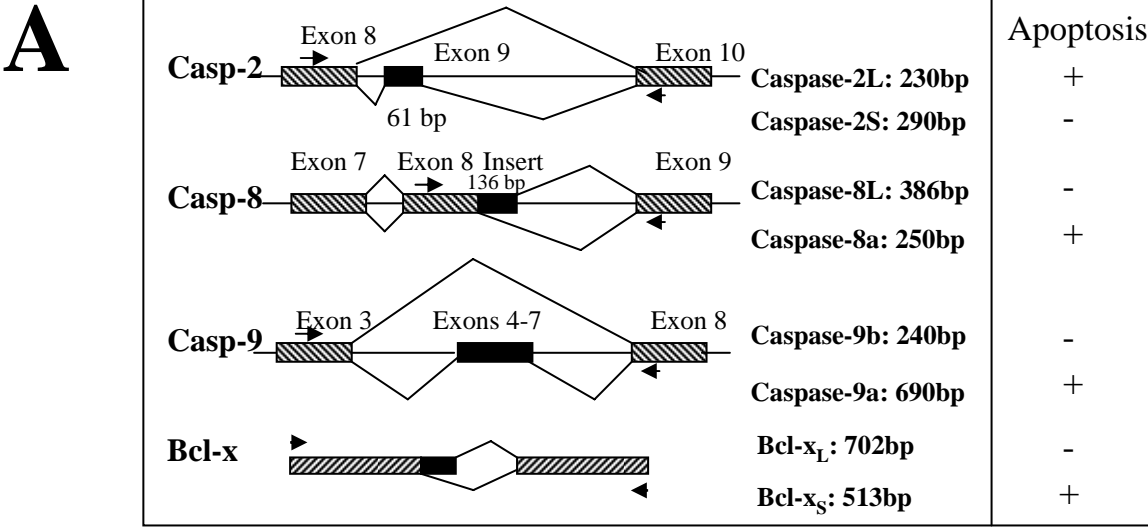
A

Apoptosis

Casp-2
Exon 8
Exon 9
Exon 10
61 bp
Caspase-2L: 230bp +
Caspase-2S: 290bp -

Casp-8
Exon 7
Exon 8
Insert
136 bp
Exon 9
Caspase-8L: 386bp -
Caspase-8a: 250bp +

Casp-9
Exon 3
Exons 4-7
Exon 8
Caspase-9b: 240bp -
Caspase-9a: 690bp +

Bcl-x
Bcl-x$_L$: 702bp -
Bcl-x$_S$: 513bp +